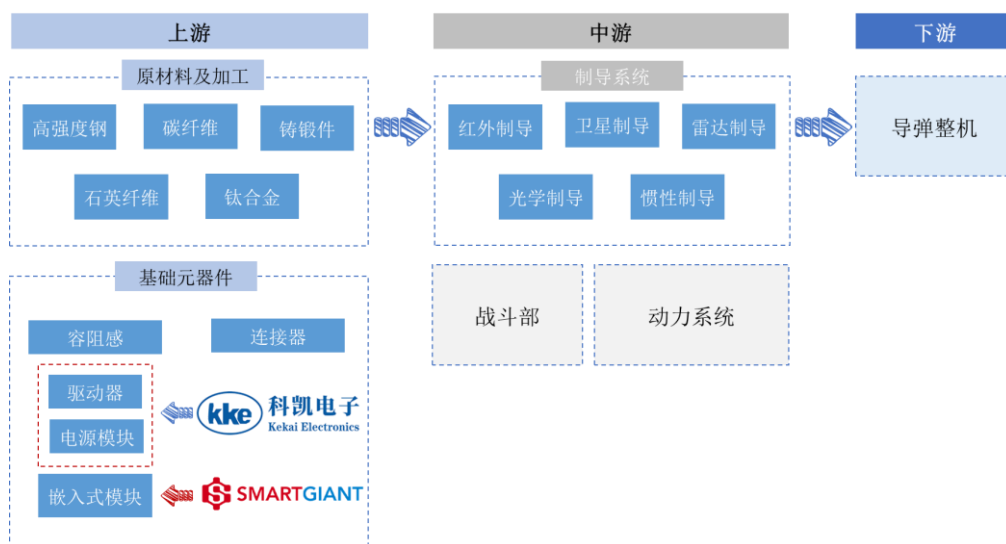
上游

原材料及加工

高强度钢

碳纤维

铸锻件

石英纤维

钛合金

基础元器件

容阻感

连接器

驱动器

电源模块

kke 科凯电子 Kekai Electronics

嵌入式模块

SMARTGIANT

中游

制导系统

红外制导

卫星制导

雷达制导

光学制导

惯性制导

战斗部

动力系统

下游

导弹整机